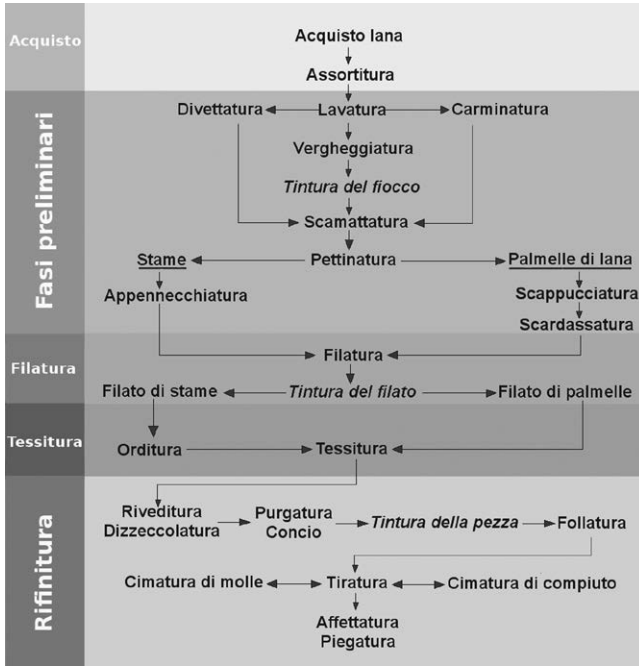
Acquisto

Acquisto lana
Assortitura

Fasi preliminari

Divettatura
Lavatura
Carminatura
Vergheggiatura
*Tintura del fiocco*
Scamattatura
Stame
Pettinatura
Palmelle di lana
Appennecchiatura
Scappucciatura
Scardassatura

Filatura

Filatura
Filato di stame
*Tintura del filato*
Filato di palmelle

Tessitura

Orditura
Tessitura

Rifinitura

Riveditura
Dizzeccolatura
Purgatura
Concio
*Tintura della pezza*
Follatura
Cimatura di molle
Tiratura
Cimatura di compiuto
Affettatura
Piegatura